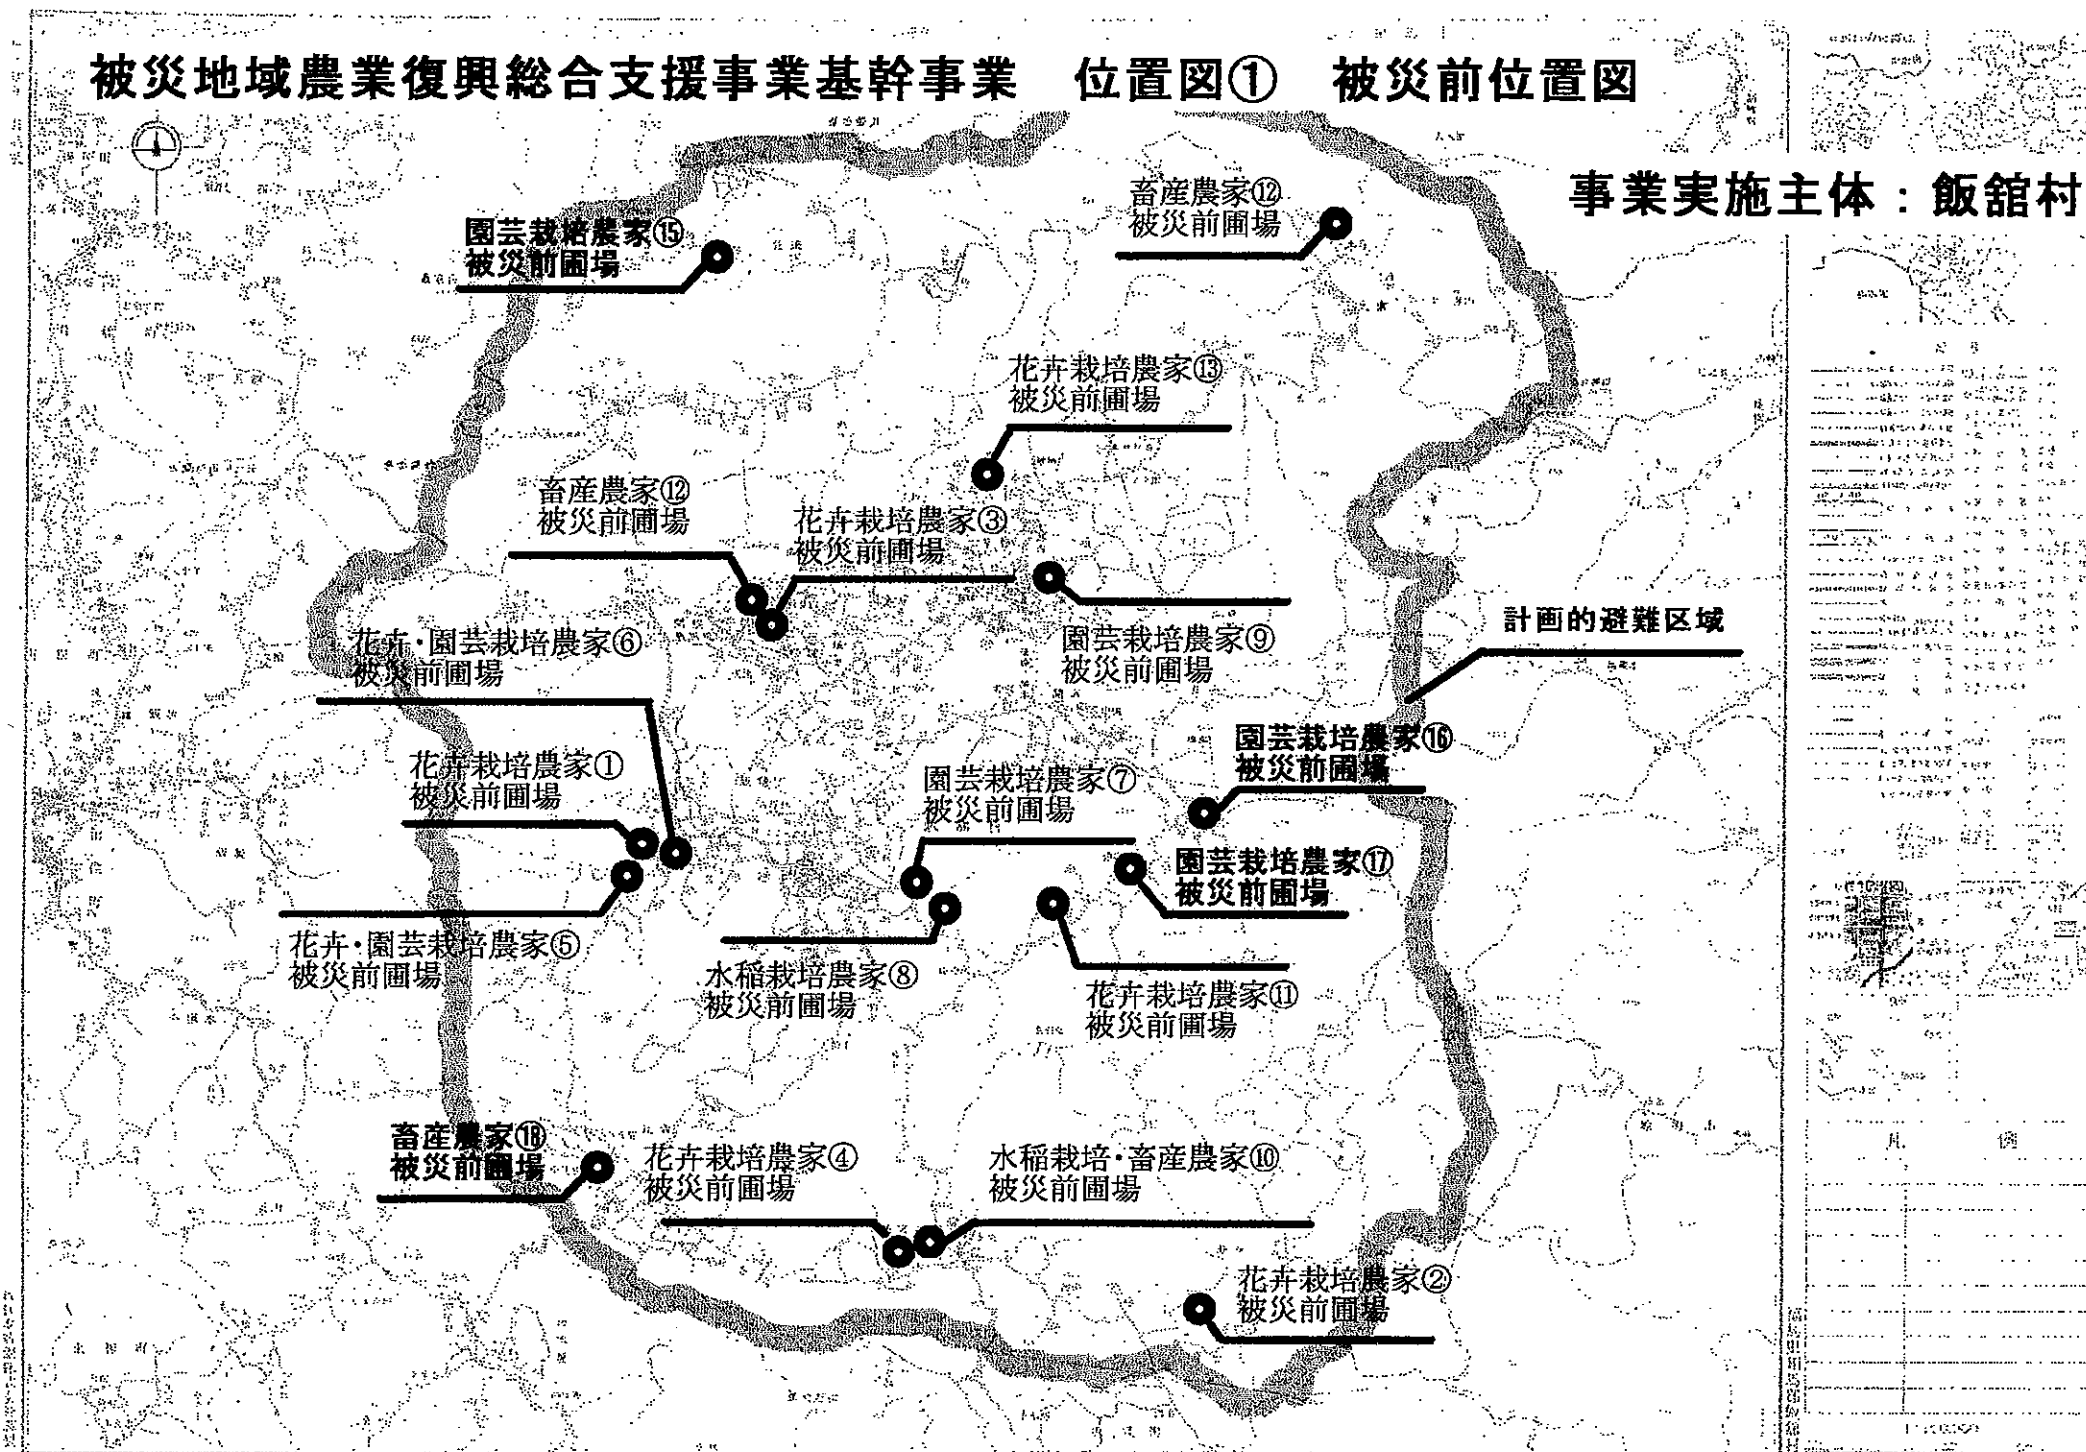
被災地域農業復興総合支援事業基幹事業　位置図①　被災前位置図

事業実施主体：飯舘村

園芸栽培農家⑮
被災前圃場

畜産農家⑫
被災前圃場

花卉栽培農家⑬
被災前圃場

畜産農家⑫
被災前圃場

花卉栽培農家③
被災前圃場

花卉・園芸栽培農家⑥
被災前圃場

園芸栽培農家⑨
被災前圃場

計画的避難区域

園芸栽培農家⑯
被災前圃場

花卉栽培農家①
被災前圃場

園芸栽培農家⑦
被災前圃場

園芸栽培農家⑰
被災前圃場

花卉・園芸栽培農家⑤
被災前圃場

水稲栽培農家⑧
被災前圃場

花卉栽培農家⑪
被災前圃場

畜産農家⑱
被災前圃場

花卉栽培農家④
被災前圃場

水稲栽培・畜産農家⑩
被災前圃場

花卉栽培農家②
被災前圃場

凡　例